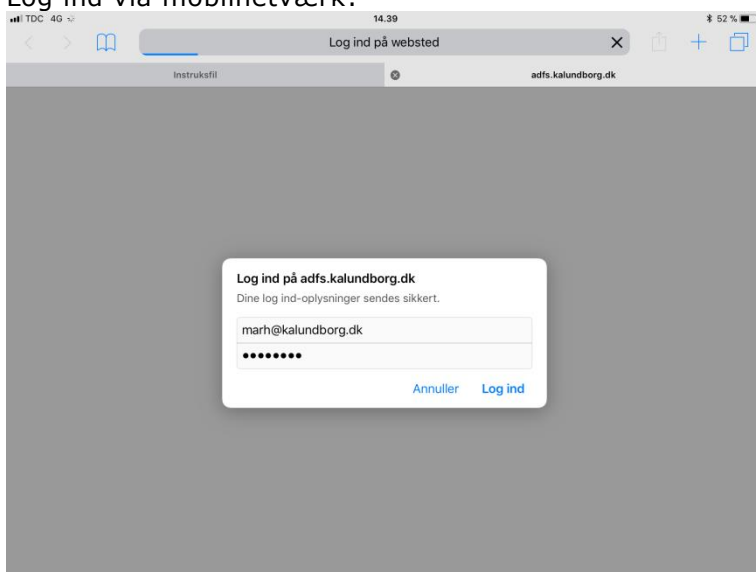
Log ind via mobilnetværk:

TDC 4G 14.39 52 %

Log ind på websted

Instruksfil

adfs.kalundborg.dk

Log ind på adfs.kalundborg.dk

Dine log ind-oplysninger sendes sikkert.

marh@kalundborg.dk

••••••••

Annuller Log ind